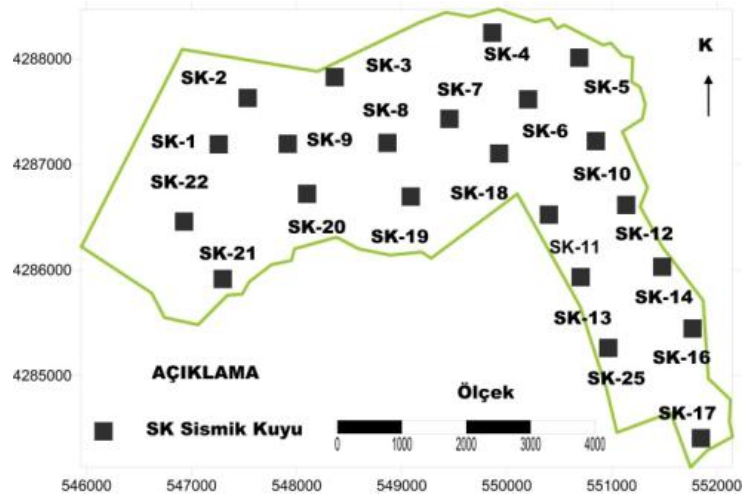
4288000
4287000
4286000
4285000
546000
547000
548000
549000
550000
551000
552000
K
SK-2
SK-3
SK-4
SK-5
SK-7
SK-8
SK-6
SK-1
SK-9
SK-10
SK-22
SK-18
SK-20
SK-19
SK-12
SK-11
SK-21
SK-14
SK-13
SK-16
SK-25
SK-17
AÇIKLAMA
SK Sismik Kuyu
Ölçek
0
1000
2000
3000
4000